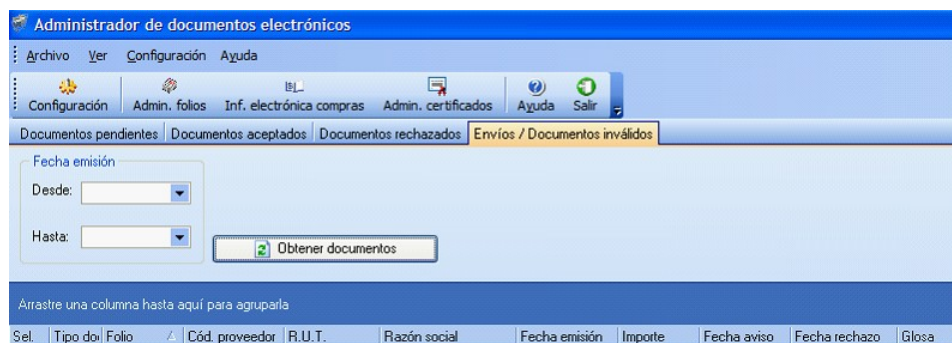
Administrador de documentos electrónicos

Archivo Ver Configuración Ayuda

Configuración Admin. folios Inf. electrónica compras Admin. certificados Ayuda Salir

Documentos pendientes | Documentos aceptados | Documentos rechazados | Envíos / Documentos inválidos

Fecha emisión

Desde:

Hasta:

Obtener documentos

Arrastre una columna hasta aquí para agruparla

| Sel. | Tipo do | Folio | Cód. proveedor | R.U.T. | Razón social | Fecha emisión | Importe | Fecha aviso | Fecha rechazo | Glosa |
|---|---|---|---|---|---|---|---|---|---|---|